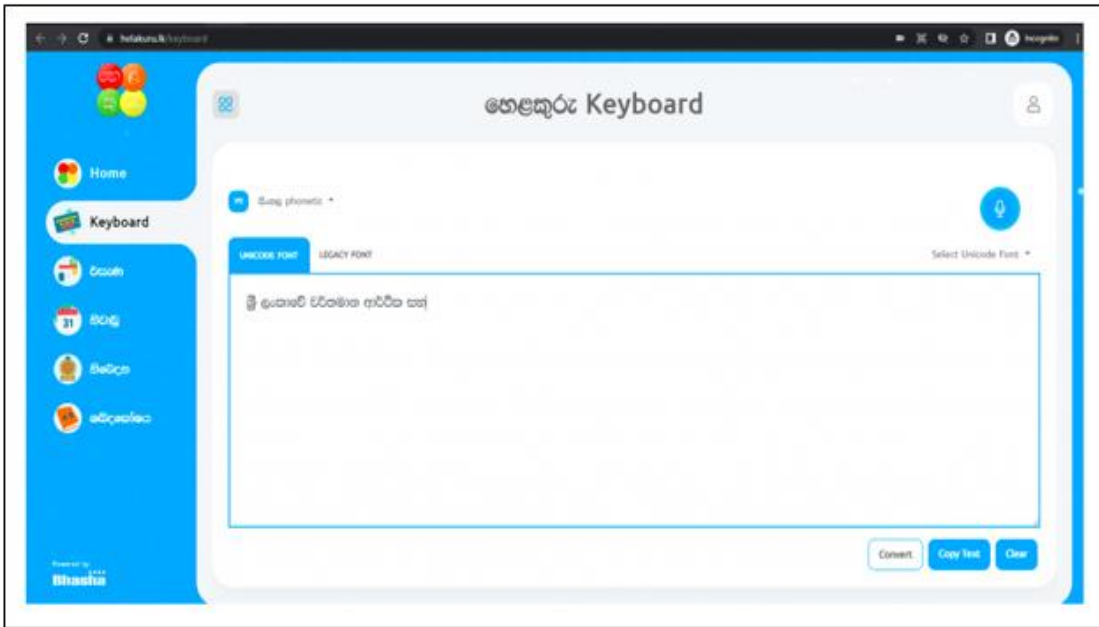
helakuru.lk/keyboard

Incognito

හෙළකුරු Keyboard

Home

Keyboard

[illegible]

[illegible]

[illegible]

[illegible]

Powered by Bhasha

සිංහල phonetic

UNICODE FONT

LEGACY FONT

Select Unicode Font

ශ්‍රී ලංකාවේ වර්තමාන ආර්ථික සත්

Convert

Copy Text

Clear